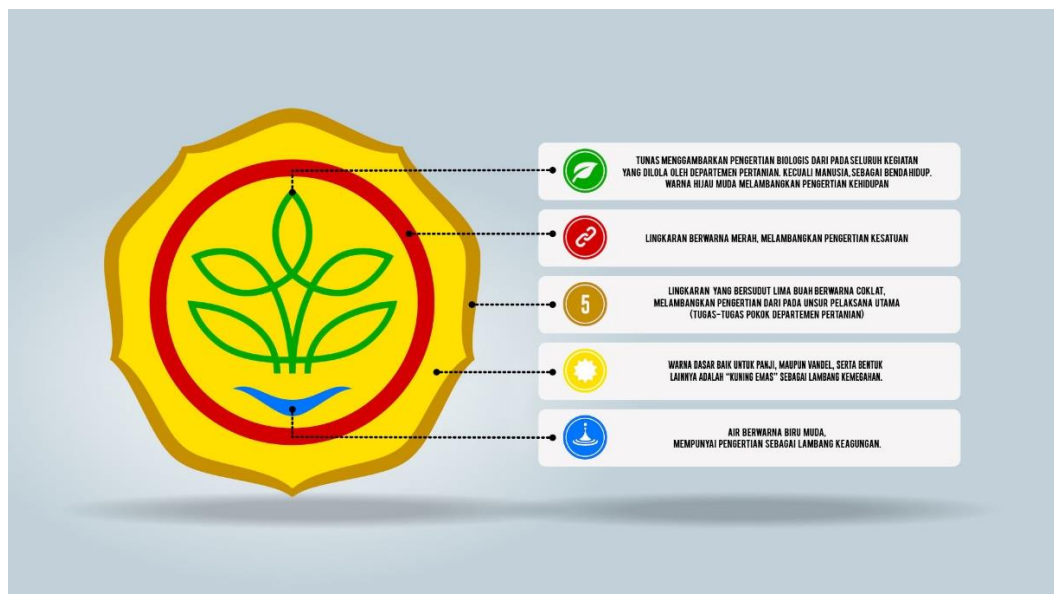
TUNAS MENGGAMBARKAN PENGERTIAN BIOLOGIS DARI PADA SELURUH KEGIATAN YANG DILOLA OLEH DEPARTEMEN PERTANIAN. KECUALI MANUSIA, SEBAGAI BENDA HIDUP. WARNA HIJAU MUDA MELAMBANGKAN PENGERTIAN KEHIDUPAN

LINGKARAN BERWARNA MERAH, MELAMBANGKAN PENGERTIAN KESATUAN

5

LINGKARAN YANG BERSUDUT LIMA BUAH BERWARNA COKLAT, MELAMBANGKAN PENGERTIAN DARI PADA UNSUR PELAKSANA UTAMA (TUGAS-TUGAS POKOK DEPARTEMEN PERTANIAN)

WARNA DASAR BAIK UNTUK PANJI, MAUPUN VANDEL, SERTA BENTUK LAINNYA ADALAH "KUNING EMAS" SEBAGAI LAMBANG KEMEGAHAN.

AIR BERWARNA BIRU MUDA, MEMPUNYAI PENGERTIAN SEBAGAI LAMBANG KEAGUNGAN.